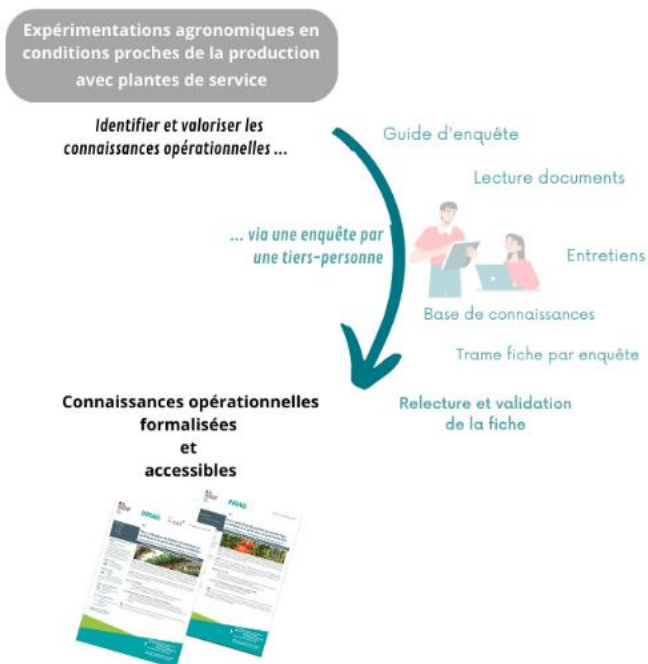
Expérimentations agronomiques en conditions proches de la production avec plantes de service

Identifier et valoriser les connaissances opérationnelles ...

... via une enquête par une tiers-personne

Guide d'enquête

Lecture documents

Entretiens

Base de connaissances

Trame fiche par enquête

Relecture et validation de la fiche

Connaissances opérationnelles formalisées et accessibles